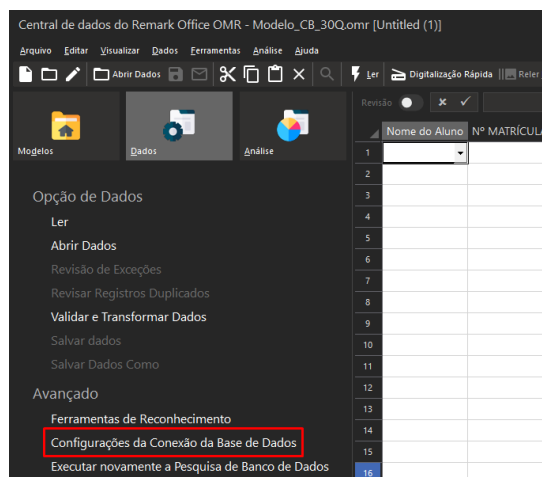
Central de dados do Remark Office OMR - Modelo_CB_30Q.omr [Untitled (1)]

Arquivo Editar Visualizar Dados Ferramentas Análise Ajuda

Abrir Dados Ler Digitalização Rápida Reler

Modelos Dados Análise

Revisão

Opção de Dados

Ler

Abrir Dados

Revisão de Exceções

Revisar Registros Duplicados

Validar e Transformar Dados

Salvar dados

Salvar Dados Como

Avançado

Ferramentas de Reconhecimento

Configurações da Conexão da Base de Dados

Executar novamente a Pesquisa de Banco de Dados

| | Nome do Aluno | Nº MATRÍCULA |
|---|---|---|
| 1 | | |
| 2 | | |
| 3 | | |
| 4 | | |
| 5 | | |
| 6 | | |
| 7 | | |
| 8 | | |
| 9 | | |
| 10 | | |
| 11 | | |
| 12 | | |
| 13 | | |
| 14 | | |
| 15 | | |
| 16 | | |